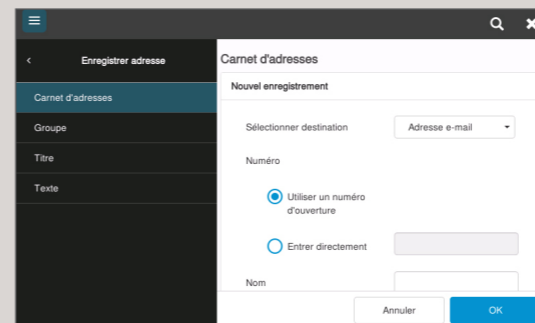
Enregistrer adresse

Carnet d'adresses

Groupe

Titre

Texte

Carnet d'adresses

Nouvel enregistrement

Sélectionner destination

Adresse e-mail

Numéro

Utiliser un numéro d'ouverture

Entrer directement

Nom

Annuler

OK